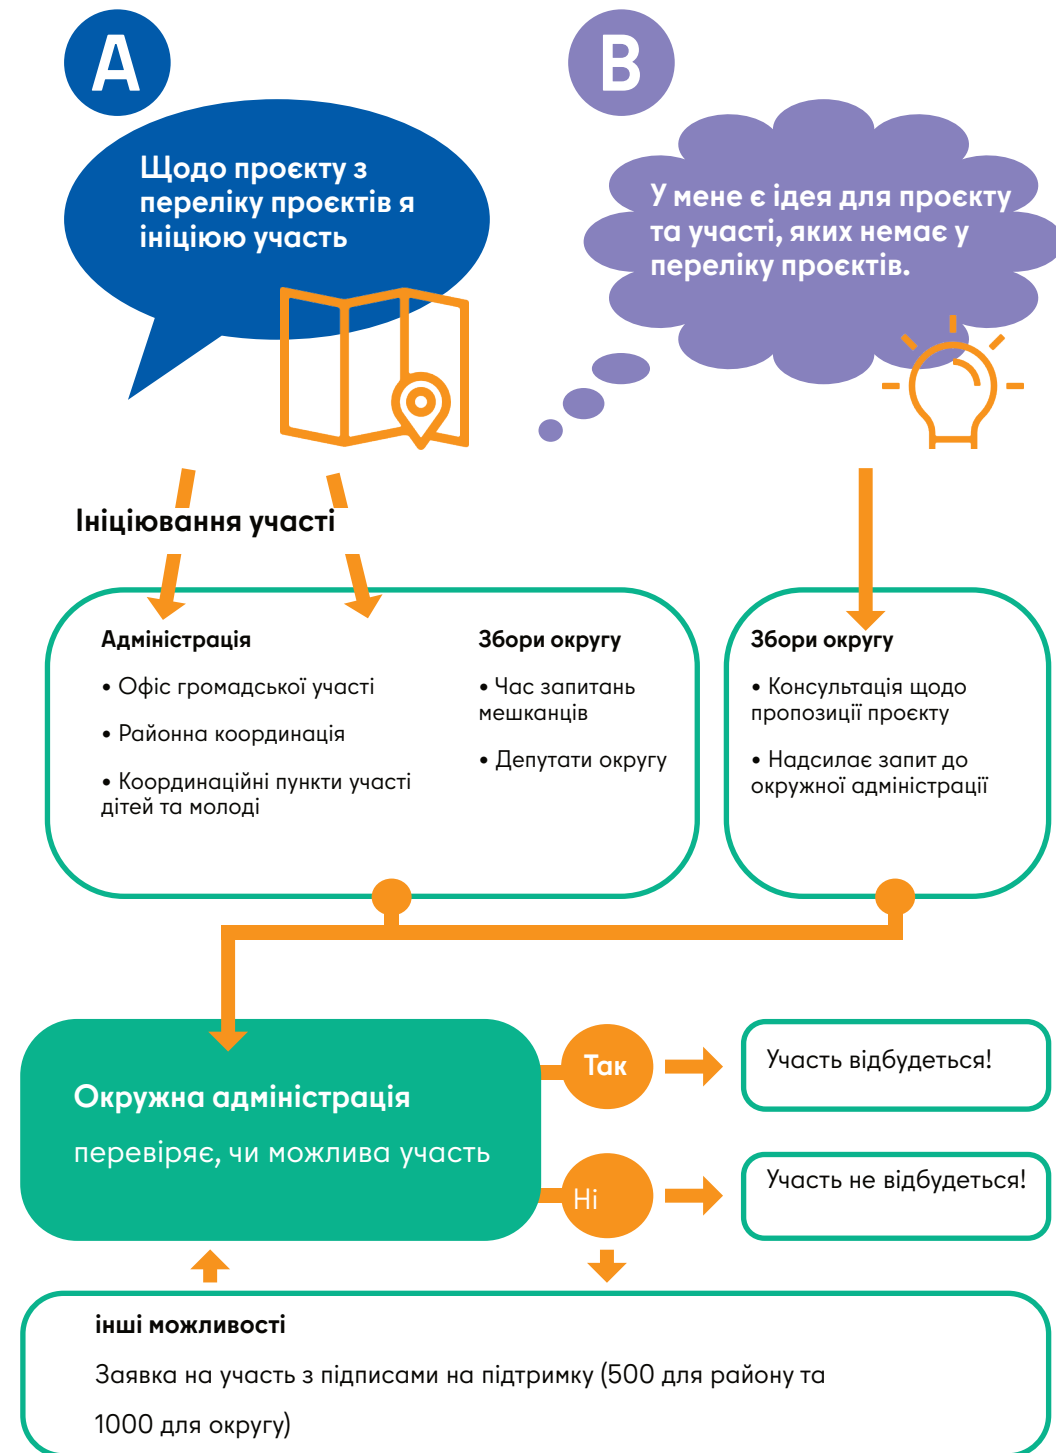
A

Щодо проєкту з переліку проєктів я ініціюю участь

B

У мене є ідея для проєкту та участі, яких немає у переліку проєктів.

Ініціювання участі

Адміністрація

• Офіс громадської участі

• Районна координація

• Координаційні пункти участі дітей та молоді

Збори округу

• Час запитань мешканців

• Депутати округу

Збори округу

• Консультація щодо пропозиції проєкту

• Надсилає запит до окружної адміністрації

Окружна адміністрація

перевіряє, чи можлива участь

Так

Участь відбудеться!

Ні

Участь не відбудеться!

інші можливості

Заявка на участь з підписами на підтримку (500 для району та 1000 для округу)